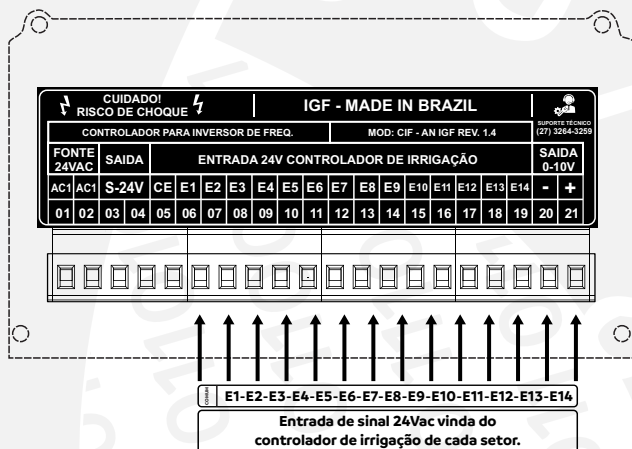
CUIDADO! RISCO DE CHOQUE

IGF - MADE IN BRAZIL

SUPORTE TÉCNICO (27) 3264-3259

CONTROLADOR PARA INVERSOR DE FREQ.

MOD: CIF - AN IGF REV. 1.4

| FONTE 24VAC | | SAIDA | | ENTRADA 24V CONTROLADOR DE IRRIGAÇÃO | | | | | | | | | | | | | | | | SAIDA 0-10V | |
|---|---|---|---|---|---|---|---|---|---|---|---|---|---|---|---|---|---|---|---|---|
| AC1 | AC1 | S-24V | | CE | E1 | E2 | E3 | E4 | E5 | E6 | E7 | E8 | E9 | E10 | E11 | E12 | E13 | E14 | - | + |
| 01 | 02 | 03 | 04 | 05 | 06 | 07 | 08 | 09 | 10 | 11 | 12 | 13 | 14 | 15 | 16 | 17 | 18 | 19 | 20 | 21 |

COMUM

E1-E2-E3-E4-E5-E6-E7-E8-E9-E10-E11-E12-E13-E14

Entrada de sinal 24Vac vinda do controlador de irrigação de cada setor.